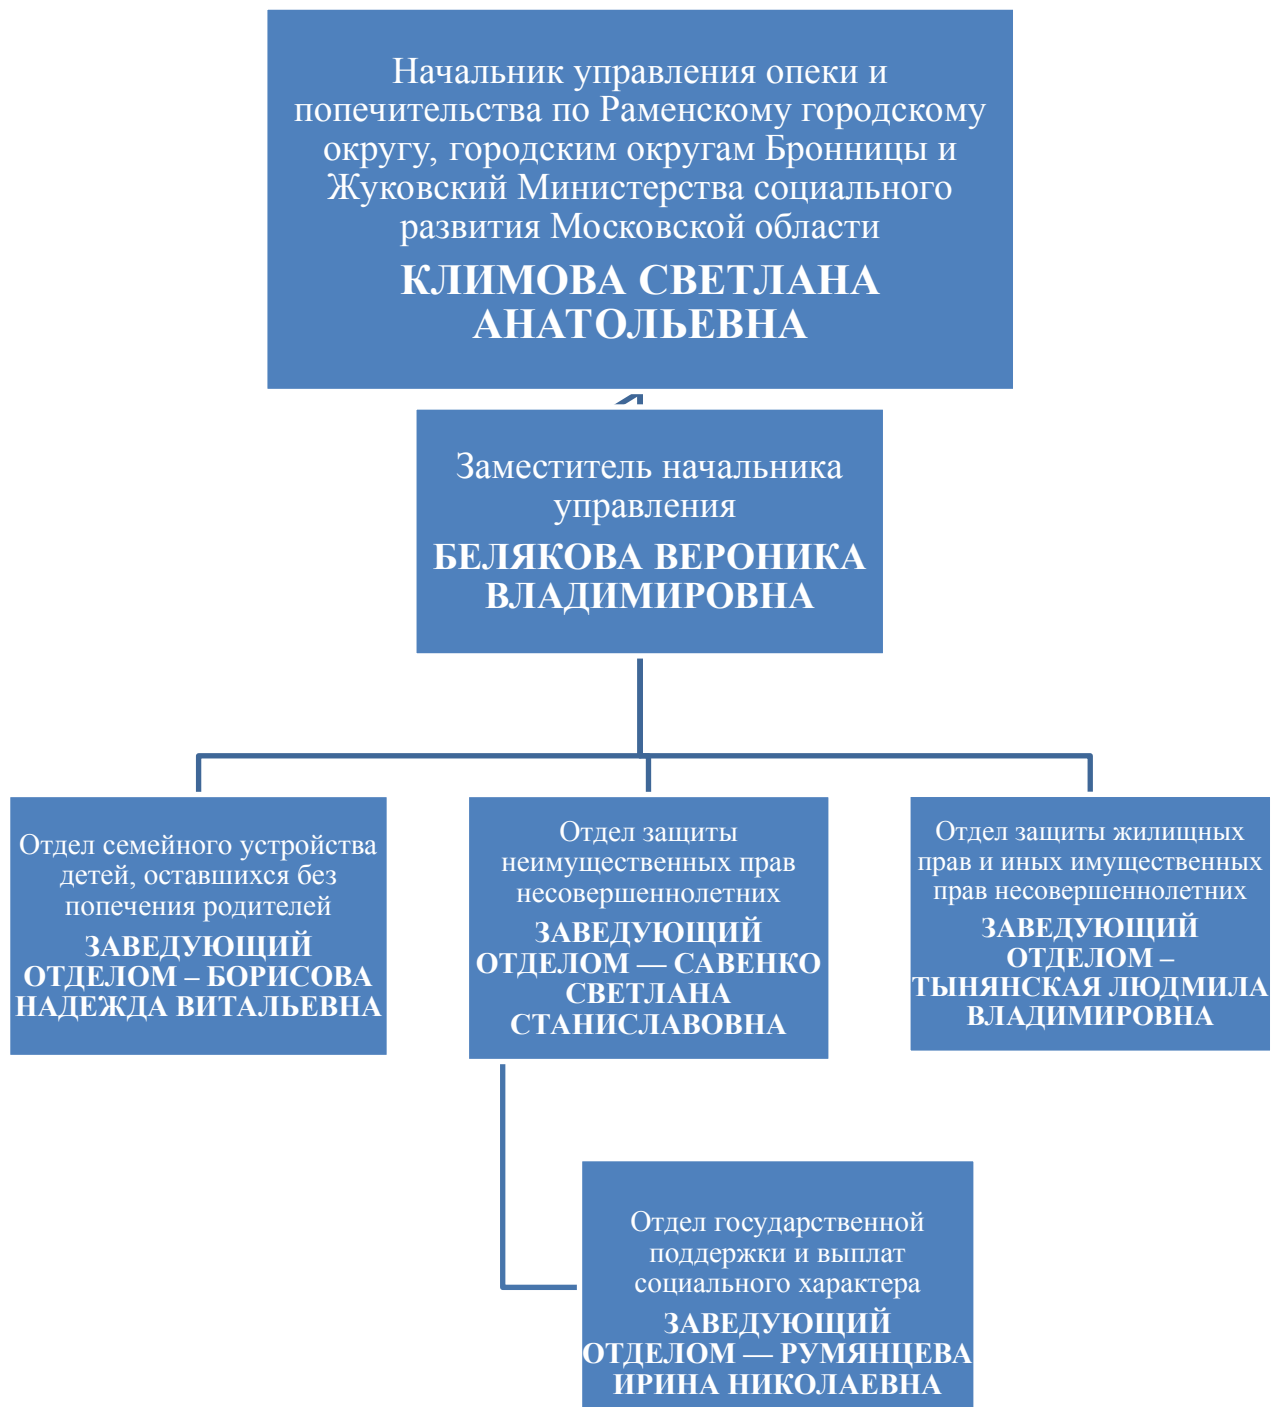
Начальник управления опеки и попечительства по Раменскому городскому округу, городским округам Бронницы и Жуковский Министерства социального развития Московской области

КЛИМОВА СВЕТЛАНА АНАТОЛЬЕВНА

Заместитель начальника управления

БЕЛЯКОВА ВЕРОНИКА ВЛАДИМИРОВНА

Отдел семейного устройства детей, оставшихся без попечения родителей

ЗАВЕДУЮЩИЙ ОТДЕЛОМ – БОРИСОВА НАДЕЖДА ВИТАЛЬЕВНА

Отдел защиты неимущественных прав несовершеннолетних

ЗАВЕДУЮЩИЙ ОТДЕЛОМ — САВЕНКО СВЕТЛАНА СТАНИСЛАВОВНА

Отдел защиты жилищных прав и иных имущественных прав несовершеннолетних

ЗАВЕДУЮЩИЙ ОТДЕЛОМ – ТЫНЯНСКАЯ ЛЮДМИЛА ВЛАДИМИРОВНА

Отдел государственной поддержки и выплат социального характера

ЗАВЕДУЮЩИЙ ОТДЕЛОМ — РУМЯНЦЕВА ИРИНА НИКОЛАЕВНА